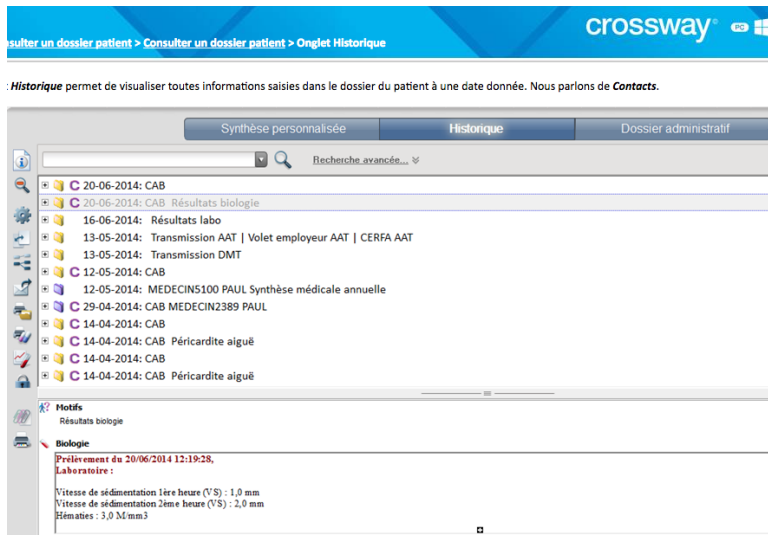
sulter un dossier patient > Consulter un dossier patient > Onglet Historique

crossway®

: Historique permet de visualiser toutes informations saisies dans le dossier du patient à une date donnée. Nous parlons de Contacts.

Synthèse personnalisée | Historique | Dossier administratif

Recherche avancée...

C 20-06-2014: CAB
C 20-06-2014: CAB Résultats biologie
16-06-2014: Résultats labo
13-05-2014: Transmission AAT | Volet employeur AAT | CERFA AAT
13-05-2014: Transmission DMT
C 12-05-2014: CAB
12-05-2014: MEDECIN5100 PAUL Synthèse médicale annuelle
C 29-04-2014: CAB MEDECIN2389 PAUL
C 14-04-2014: CAB
C 14-04-2014: CAB Péricardite aiguë
C 14-04-2014: CAB
C 14-04-2014: CAB Péricardite aiguë

Motifs
Résultats biologie

Biologie
Prélèvement du 20/06/2014 12:19:28,
Laboratoire :

Vitesse de sédimentation 1ère heure (VS) : 1,0 mm
Vitesse de sédimentation 2ème heure (VS) : 2,0 mm
Hématies : 3,0 M/mm3